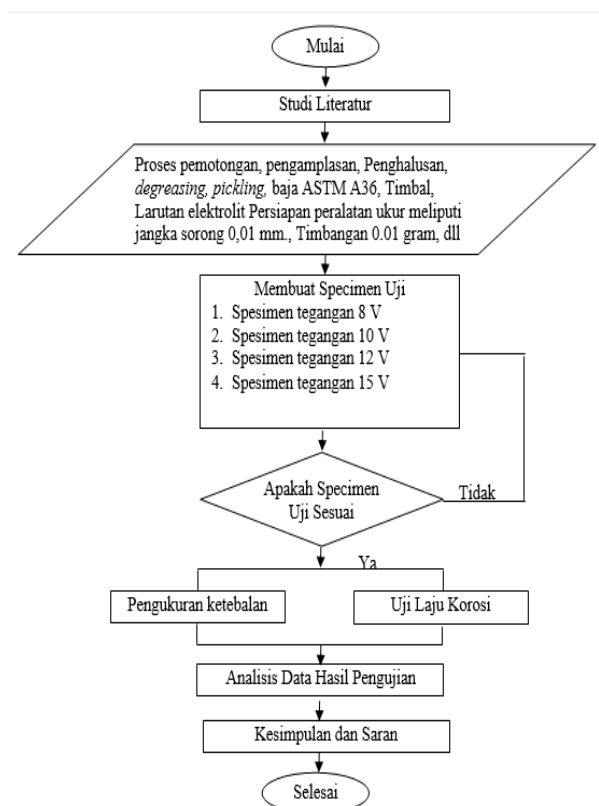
Mulai

Studi Literatur

Proses pemotongan, pengamplasan, Penghalusan, degreasing, pickling, baja ASTM A36, Timbal, Larutan elektrolit Persiapan peralatan ukur meliputi jangka sorong 0,01 mm., Timbangan 0.01 gram, dll

Membuat Specimen Uji
1. Spesimen tegangan 8 V
2. Spesimen tegangan 10 V
3. Spesimen tegangan 12 V
4. Spesimen tegangan 15 V

Apakah Specimen Uji Sesuai

Tidak

Ya

Pengukuran ketebalan

Uji Laju Korosi

Analisis Data Hasil Pengujian

Kesimpulan dan Saran

Selesai